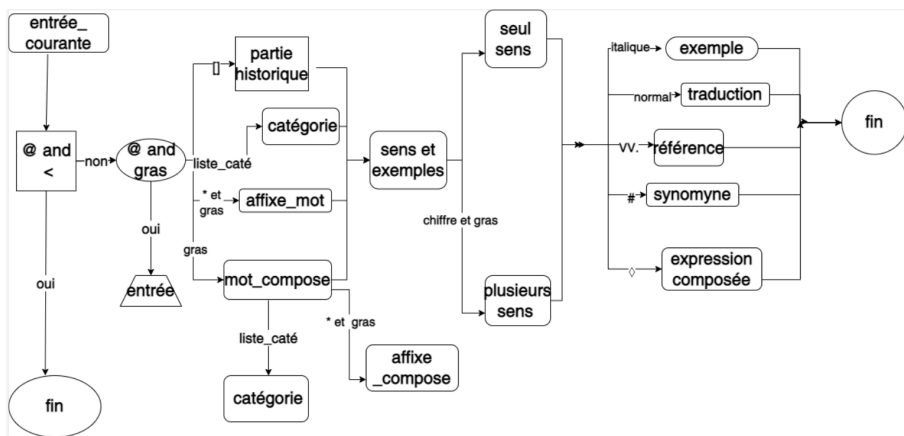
entrée_ courante

@ and <

non

@ and gras

oui

fin

oui

entrée

[]

partie historique

catégorie

liste_caté

* et gras

affixe_mot

gras

mot_compose

liste_caté

catégorie

* et gras

affixe _compose

sens et exemples

chiffre et gras

seul sens

plusieurs sens

italique

exemple

normal

traduction

vv.

référence

#

synomyne

◊

expression composée

fin